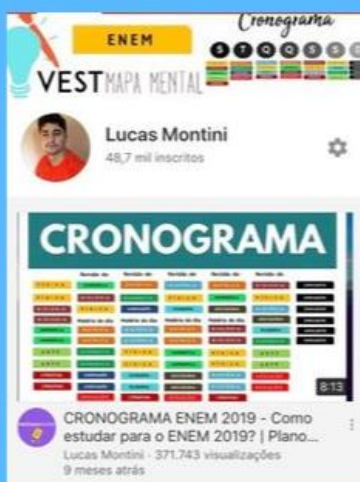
ENEM

VESTMAPA MENTAL

Cronograma

S T Q Q S S D

Lucas Montini
48,7 mil inscritos

CRONOGRAMA

8:13

CRONOGRAMA ENEM 2019 - Como estudar para o ENEM 2019? | Plano...
Lucas Montini · 371.743 visualizações
9 meses atrás